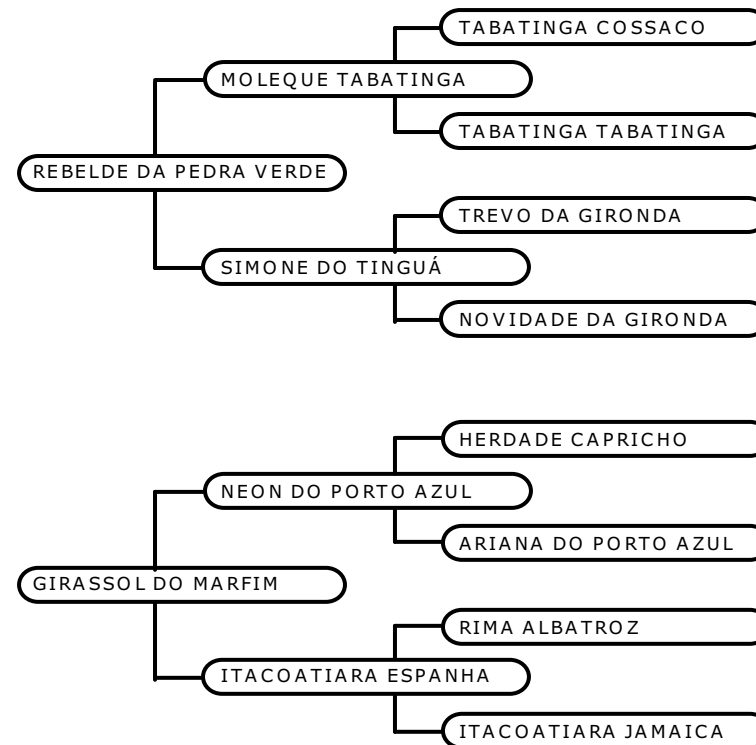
TABATINGA COSSACO

MOLEQUE TABATINGA

TABATINGA TABATINGA

REBELDE DA PEDRA VERDE

TREVO DA GIRONDA

SIMONE DO TINGUÁ

NOVIDADE DA GIRONDA

HERDADE CAPRICHO

NEON DO PORTO AZUL

ARIANA DO PORTO AZUL

GIRASSOL DO MARFIM

RIMA ALBATROZ

ITACOATIARA ESPANHA

ITACOATIARA JAMAICA